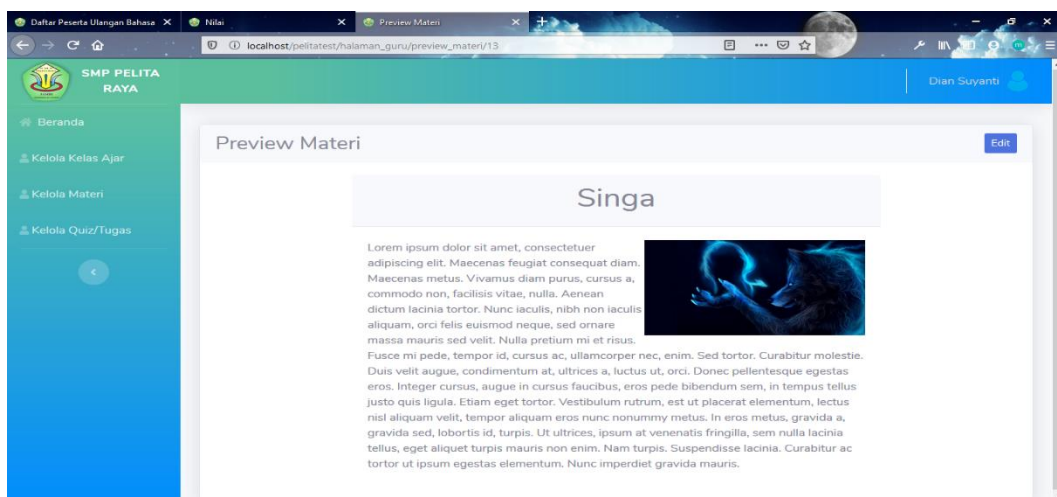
Daftar Peserta Ulangan Bahasa ×
Nilai ×
Preview Materi ×
+

localhost/pelitatest/halaman_guru/preview_materi/13

SMP PELITA RAYA

Dian Suyanti

Beranda
Kelola Kelas Ajar
Kelola Materi
Kelola Quiz/Tugas

<

Preview Materi

Edit

Singa

Lorem ipsum dolor sit amet, consectetuer adipiscing elit. Maecenas feugiat consequat diam. Maecenas metus. Vivamus diam purus, cursus a, commodo non, facilisis vitae, nulla. Aenean dictum lacinia tortor. Nunc iaculis, nibh non iaculis aliquam, orci felis euismod neque, sed ornare massa mauris sed velit. Nulla pretium mi et risus. Fusce mi pede, tempor id, cursus ac, ullamcorper nec, enim. Sed tortor. Curabitur molestie. Duis velit augue, condimentum at, ultrices a, luctus ut, orci. Donec pellentesque egestas eros. Integer cursus, augue in cursus faucibus, eros pede bibendum sem, in tempus tellus justo quis ligula. Etiam eget tortor. Vestibulum rutrum, est ut placerat elementum, lectus nisl aliquam velit, tempor aliquam eros nunc nonummy metus. In eros metus, gravida a, gravida sed, lobortis id, turpis. Ut ultrices, ipsum at venenatis fringilla, sem nulla lacinia tellus, eget aliquet turpis mauris non enim. Nam turpis. Suspendisse lacinia. Curabitur ac tortor ut ipsum egestas elementum. Nunc imperdiet gravida mauris.